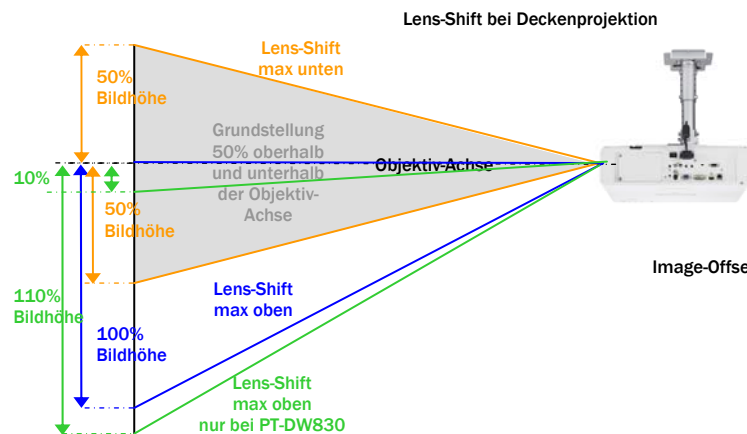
Lens-Shift bei Deckenprojektion

Lens-Shift
max unten

50%
Bildhöhe

Grundstellung
50% oberhalb
und unterhalb
der Objektiv-
Achse

Objektiv-Achse

10%

50%
Bildhöhe

Image-Offse

110%
Bildhöhe

Lens-Shift
max oben

100%
Bildhöhe

Lens-Shift
max oben
nur bei PT-DW830